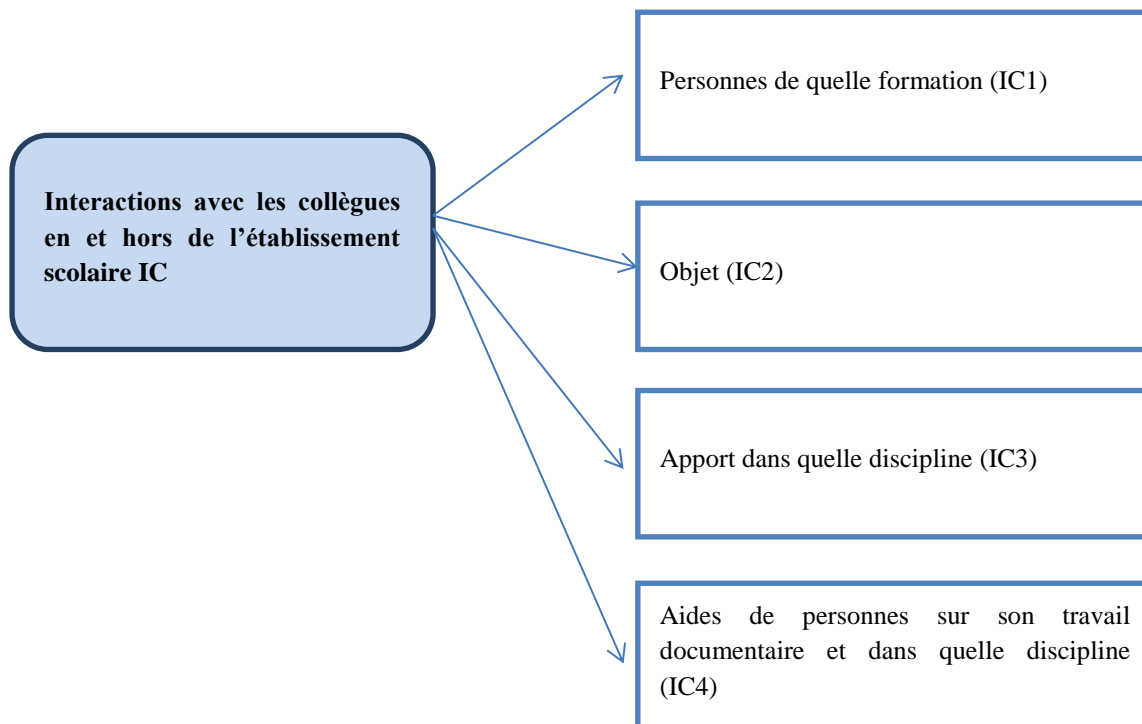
Interactions avec les collègues en et hors de l’établissement scolaire IC

Personnes de quelle formation (IC1)

Objet (IC2)

Apport dans quelle discipline (IC3)

Aides de personnes sur son travail documentaire et dans quelle discipline (IC4)